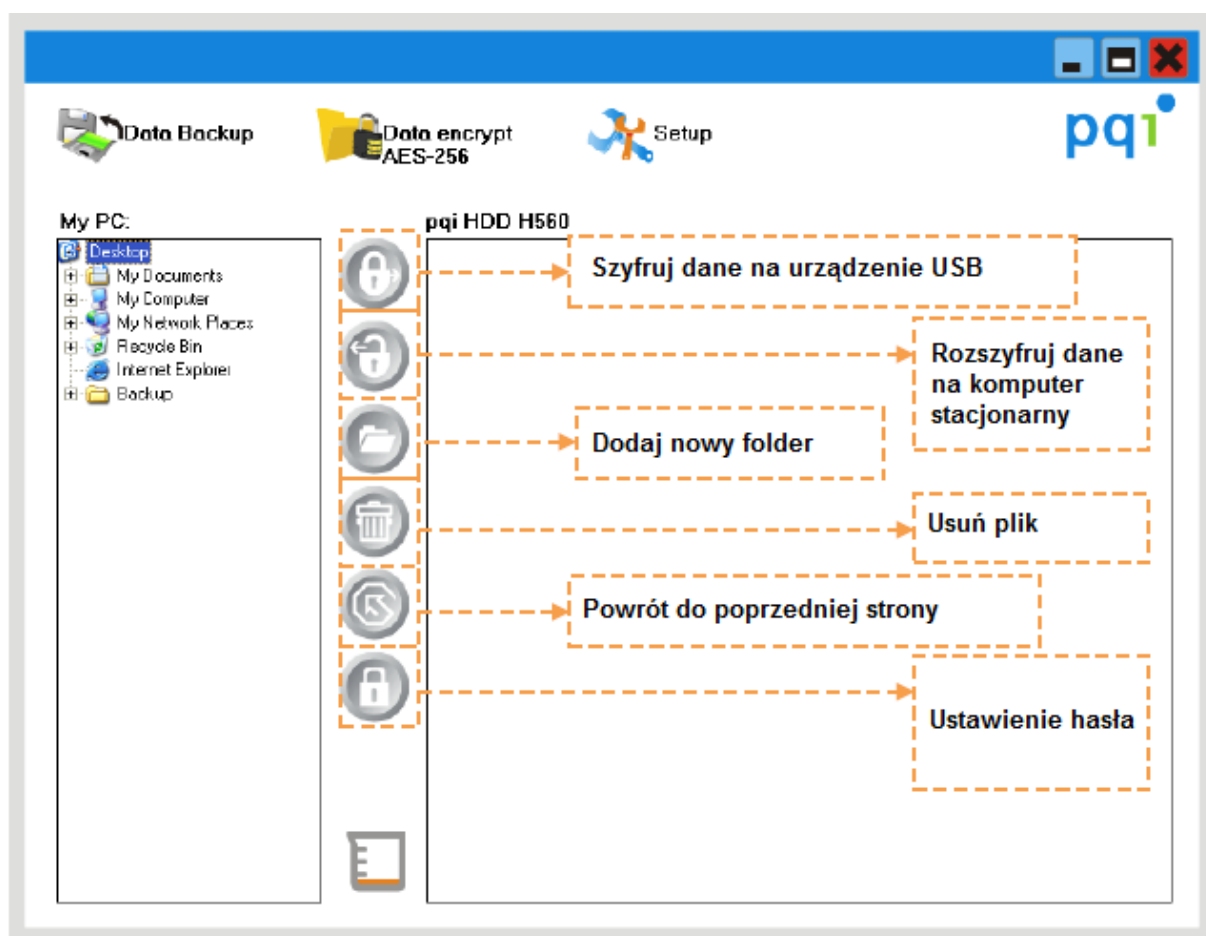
Data Backup

Data encrypt AES-256

Setup

pqi

My PC:

Desktop
My Documents
My Computer
My Network Places
Recycle Bin
Internet Explorer
Backup

pqi HDD H560

Szyfruj dane na urządzenie USB

Rozszyfruj dane na komputer stacjonarny

Dodaj nowy folder

Usuń plik

Powrót do poprzedniej strony

Ustawienie hasła